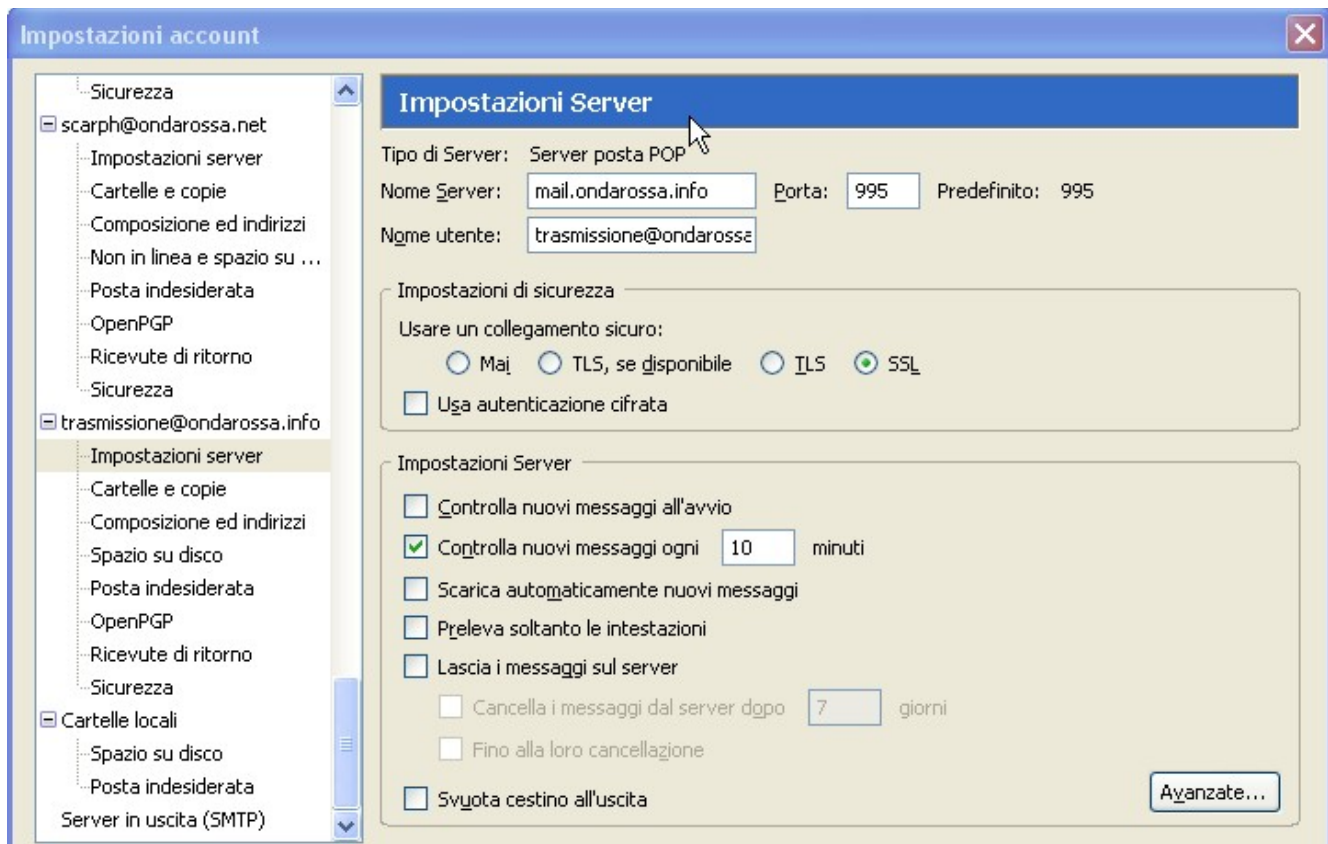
Impostazioni account

Sicurezza
scarph@ondarossa.net
Impostazioni server
Cartelle e copie
Composizione ed indirizzi
Non in linea e spazio su ...
Posta indesiderata
OpenPGP
Ricevute di ritorno
Sicurezza
trasmissione@ondarossa.info
Impostazioni server
Cartelle e copie
Composizione ed indirizzi
Spazio su disco
Posta indesiderata
OpenPGP
Ricevute di ritorno
Sicurezza
Cartelle locali
Spazio su disco
Posta indesiderata
Server in uscita (SMTP)

Impostazioni Server

Tipo di Server: Server posta POP
Nome Server: mail.ondarossa.info Porta: 995 Predefinito: 995
Nome utente: trasmissione@ondarossa

Impostazioni di sicurezza
Usare un collegamento sicuro:
Mai TLS, se disponibile TLS SSL
Usa autenticazione cifrata

Impostazioni Server
Controlla nuovi messaggi all'avvio
Controlla nuovi messaggi ogni 10 minuti
Scarica automaticamente nuovi messaggi
Preleva soltanto le intestazioni
Lascia i messaggi sul server
Cancella i messaggi dal server dopo 7 giorni
Fino alla loro cancellazione
Svuota cestino all'uscita
Avanzate...